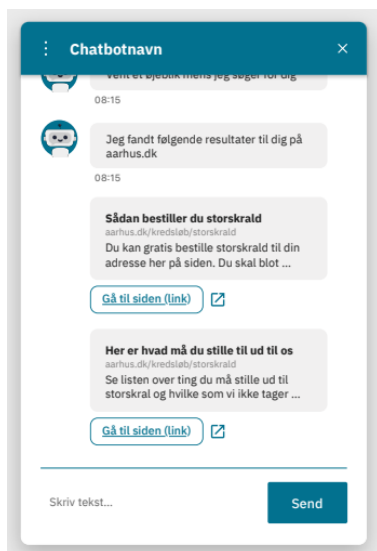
⋮ Chatbotnavn ×

Vent et øjeblik mens jeg søger for dig

08:15

Jeg fandt følgende resultater til dig på aarhus.dk

08:15

Sådan bestiller du storskrald
aarhus.dk/kredsløb/storskrald
Du kan gratis bestille storskrald til din adresse her på siden. Du skal blot ...

Gå til siden (link)

Her er hvad må du stille til ud til os
aarhus.dk/kredsløb/storskrald
Se listen over ting du må stille ud til storskral og hvilke som vi ikke tager ...

Gå til siden (link)

Skriv tekst...

Send